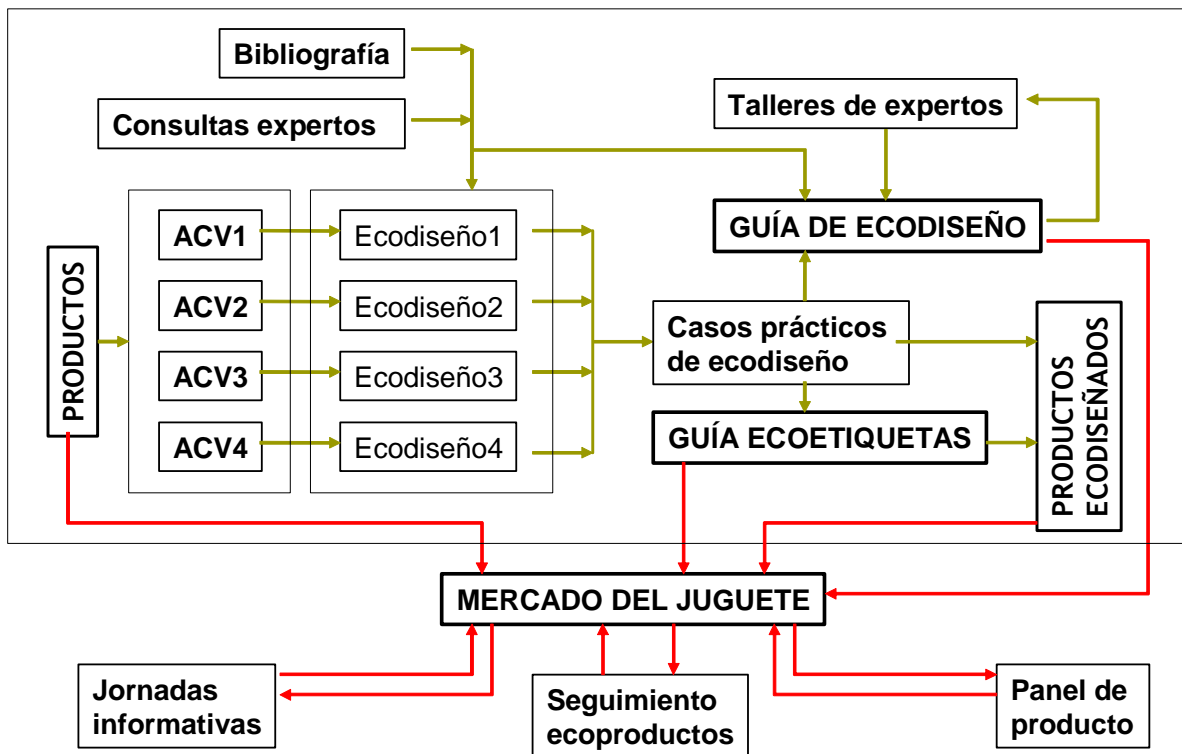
Bibliografía

Consultas expertos

Talleres de expertos

GUÍA DE ECODISEÑO

PRODUCTOS

ACV1

ACV2

ACV3

ACV4

Ecodiseño1

Ecodiseño2

Ecodiseño3

Ecodiseño4

Casos prácticos de ecodiseño

GUÍA ECOETIQUETAS

PRODUCTOS ECODISEÑADOS

MERCADO DEL JUGUETE

Jornadas informativas

Seguimiento ecoproductos

Panel de producto